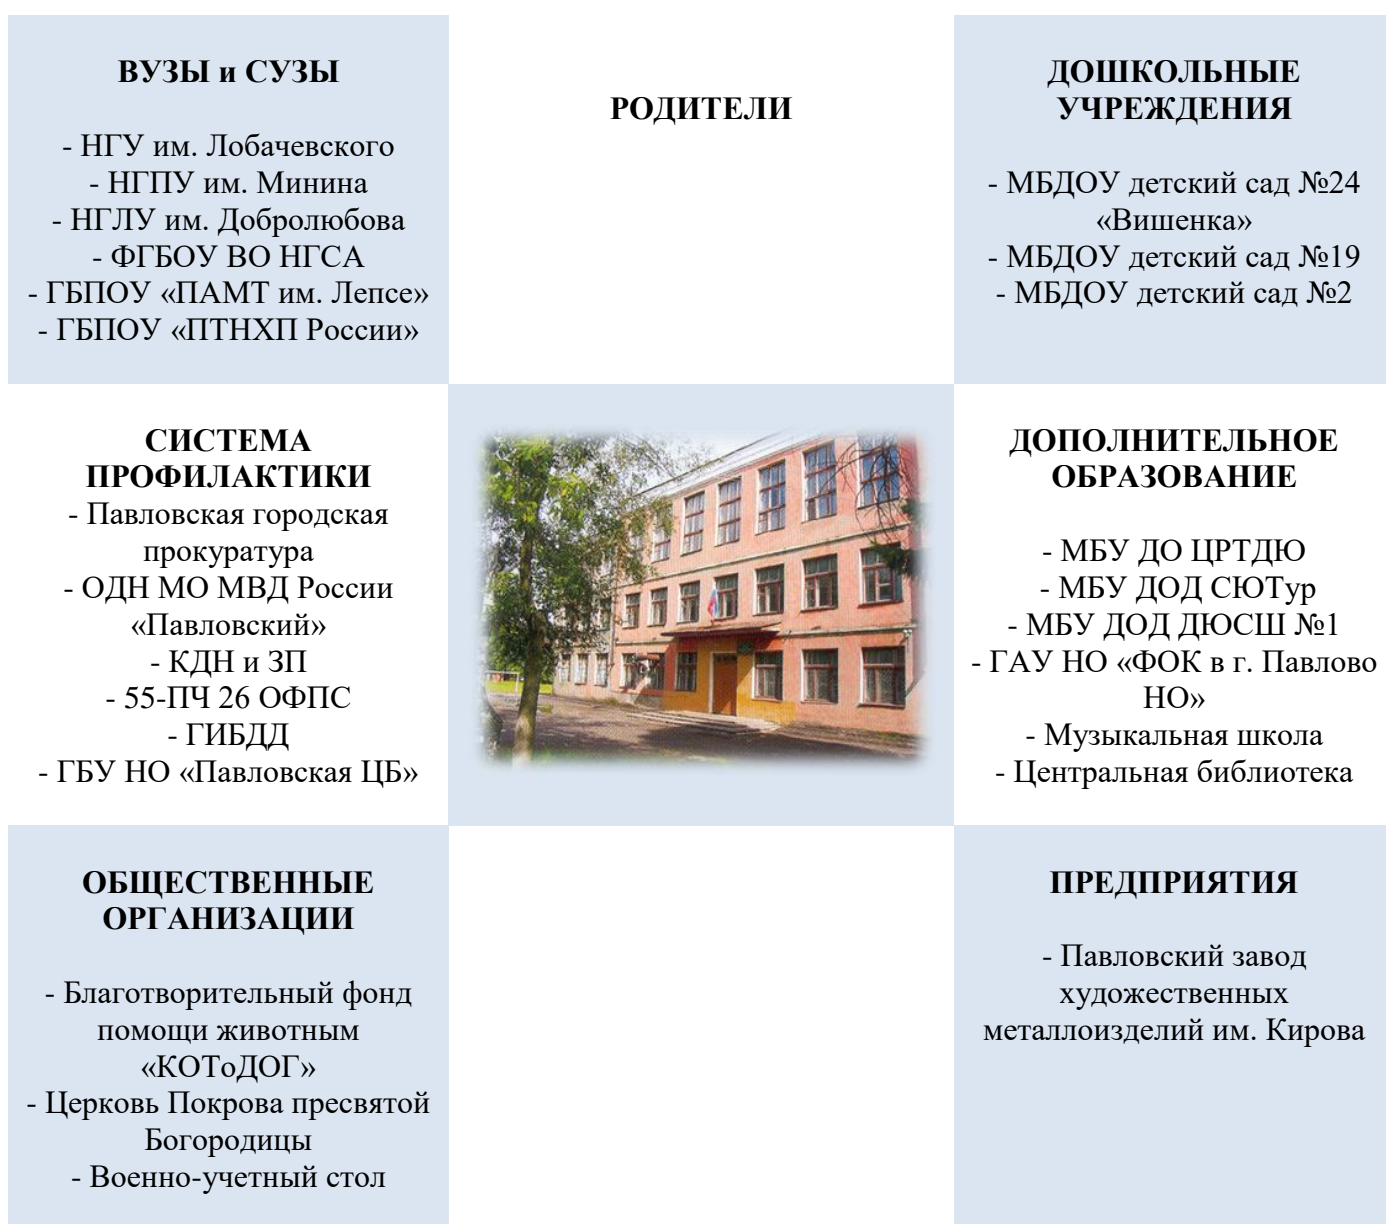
ВУЗЫ и СУЗЫ

- НГУ им. Лобачевского
- НГПУ им. Минина
- НГЛУ им. Добролюбова
- ФГБОУ ВО НГСА
- ГБПОУ «ПАМТ им. Лепсе»
- ГБПОУ «ПТНХП России»

РОДИТЕЛИ

ДОШКОЛЬНЫЕ УЧРЕЖДЕНИЯ

- МБДОУ детский сад №24 «Вишенка»
- МБДОУ детский сад №19
- МБДОУ детский сад №2

СИСТЕМА ПРОФИЛАКТИКИ
- Павловская городская прокуратура
- ОДН МО МВД России «Павловский»
- КДН и ЗП
- 55-ПЧ 26 ОФПС
- ГИБДД
- ГБУ НО «Павловская ЦБ»

ДОПОЛНИТЕЛЬНОЕ ОБРАЗОВАНИЕ

- МБУ ДО ЦРТДЮ
- МБУ ДОД СЮТур
- МБУ ДОД ДЮСШ №1
- ГАУ НО «ФОК в г. Павлово НО»
- Музыкальная школа
- Центральная библиотека

ОБЩЕСТВЕННЫЕ ОРГАНИЗАЦИИ

- Благотворительный фонд помощи животным «КОТоДОГ»
- Церковь Покрова пресвятой Богородицы
- Военно-учетный стол

ПРЕДПРИЯТИЯ

- Павловский завод художественных металлоизделий им. Кирова